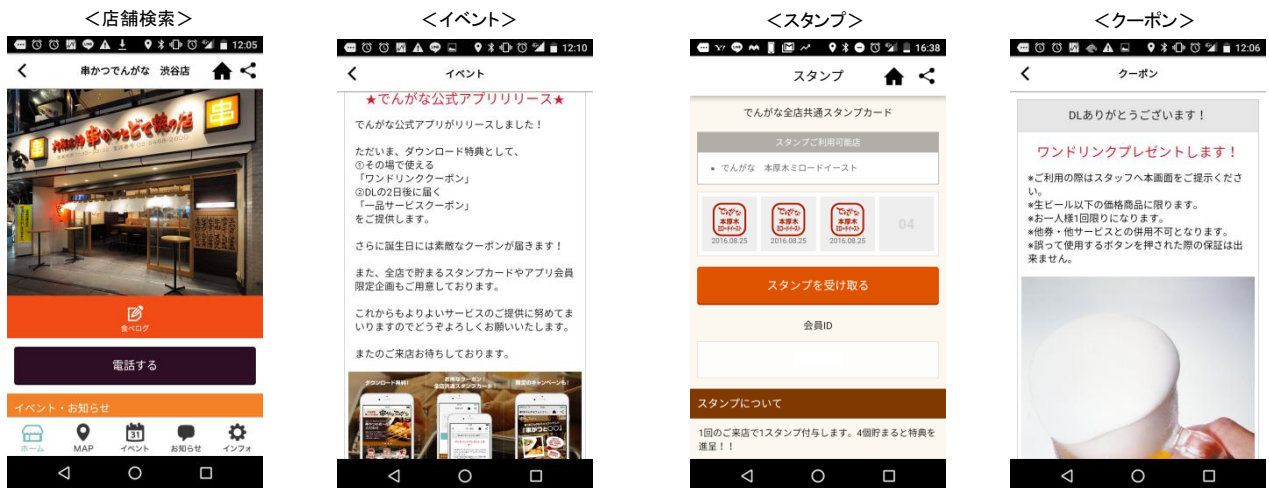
＜店舗検索＞

12:05

串かつでんがな　渋谷店

串

食べログ

電話する

イベント・お知らせ

ホーム　MAP　31 イベント　お知らせ　インフォ

＜イベント＞

12:10

イベント

★でんがな公式アプリリリース★

でんがな公式アプリがリリースしました！

ただいま、ダウンロード特典として、
①その場で使える
「ワンドリンククーポン」
②DLの2日後に届く
「一品サービスクーポン」
をご提供します。

さらに誕生日には素敵なクーポンが届きます！

また、全店で貯まるスタンプカードやアプリ会員限定企画もご用意しております。

これからもよりよいサービスのご提供に努めてまいりますのでどうぞよろしくお願いいたします。

またのご来店お待ちしております。

ダウンロード特典！　お得なクーポン！全店共通スタンプカード！　限定のキャンペーンも！

＜スタンプ＞

16:38

スタンプ

でんがな全店共通スタンプカード

スタンプご利用可能店

• でんがな　本厚木ミロードイースト

でんがな 本厚木 ミロードイースト 2016.08.25
でんがな 本厚木 ミロードイースト 2016.08.25
でんがな 本厚木 ミロードイースト 2016.08.25
04

スタンプを受け取る

会員ID

スタンプについて

1回のご来店で1スタンプ付与します。4個貯まると特典を進呈！！

＜クーポン＞

12:06

クーポン

DLありがとうございます！

ワンドリンクプレゼントします！

*ご利用の際はスタッフへ本画面をご提示ください。
*生ビール以下の価格商品に限ります。
*お一人様1回限りになります。
*他券・他サービスとの併用不可となります。
*誤って使用するボタンを押された際の保証は出来ません。